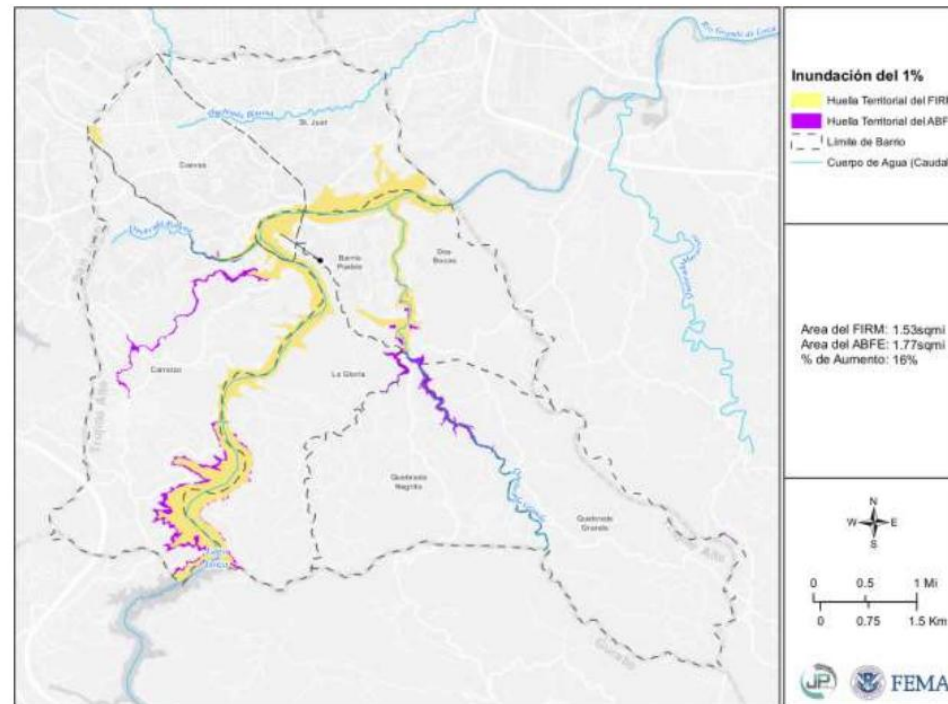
Inundación del 1%
Huella Territorial del FIR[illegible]
Huella Territorial del ABF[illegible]
Limite de Barrio
Cuerpo de Agua (Cauda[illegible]

Area del FIRM: 1.53sqmi
Area del ABFE: 1.77sqmi
% de Aumento: 16%

N
W
E
S

0 0.5 1 Mi
0 0.75 1.5 Km

JP
FEMA

Rio Grande de Loiza
Quebrada Bairoa
St. Just
Cuevas
Barrio Pueblo
Dos Bocas
Carraizo
La Gloria
Quebrada Negrito
Quebrada Grande
Trujillo Alto
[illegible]